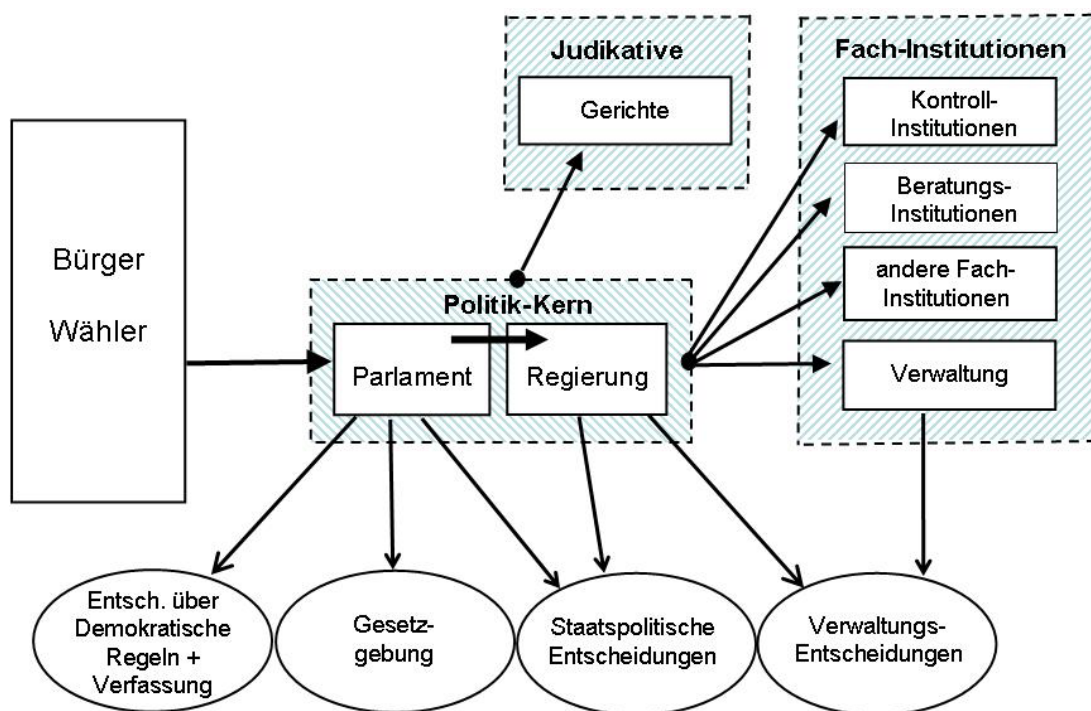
Judikative

Gerichte

Fach-Institutionen

Kontroll-Institutionen

Beratungs-Institutionen

andere Fach-Institutionen

Verwaltung

Bürger

Wähler

Politik-Kern

Parlament

Regierung

Entsch. über Demokratische Regeln + Verfassung

Gesetz-gebung

Staatspolitische Entscheidungen

Verwaltungs-Entscheidungen